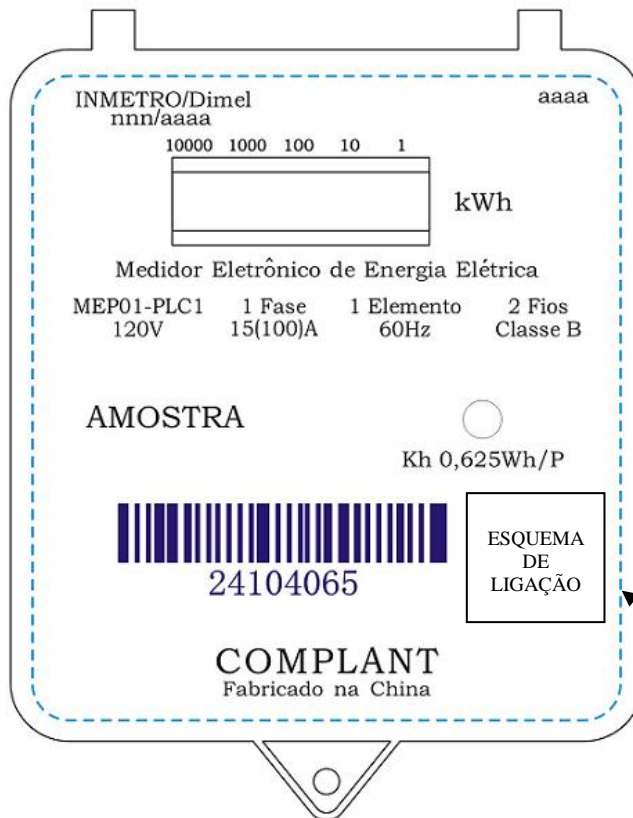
INMETRO/Dimel
nnn/aaaa

aaaa

10000 1000 100 10 1

kWh

Medidor Eletrônico de Energia Elétrica

MEP01-PLC1
120V

1 Fase
15(100)A

1 Elemento
60Hz

2 Fios
Classe B

AMOSTRA

Kh 0,625Wh/P

24104065

ESQUEMA DE LIGAÇÃO

COMPLANT
Fabricado na China